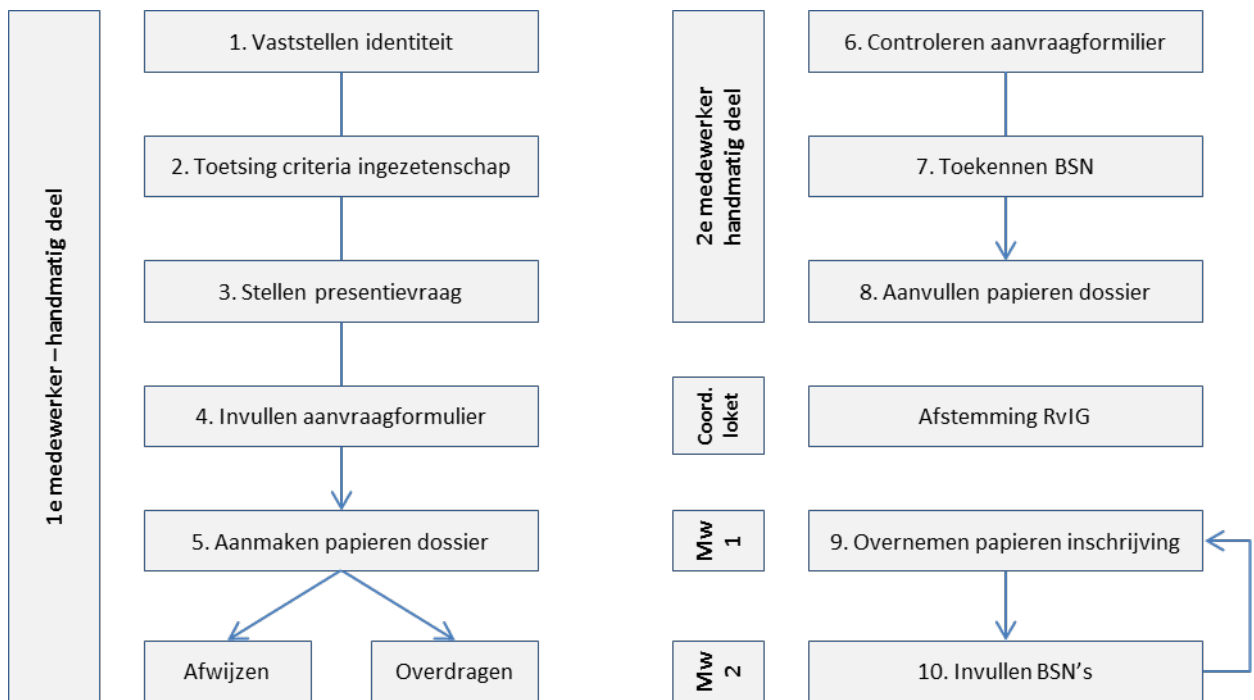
1e medewerker – handmatig deel

1. Vaststellen identiteit

2. Toetsing criteria ingezetenschap

3. Stellen presentievraag

4. Invullen aanvraagformulier

5. Aanmaken papieren dossier

Afwijzen

Overdragen

2e medewerker handmatig deel

6. Controleren aanvraagformilier

7. Toekennen BSN

8. Aanvullen papieren dossier

Coord. loket

Afstemming RvIG

Mw 1

9. Overnemen papieren inschrijving

Mw 2

10. Invullen BSN's